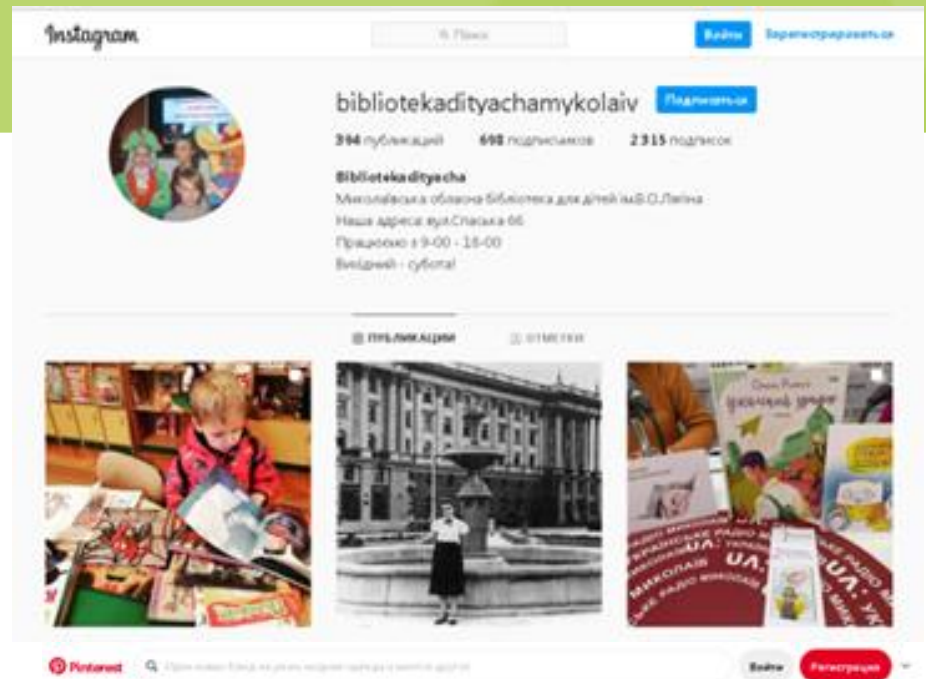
Instagram

Поиск

Войти

Зарегистрироваться

bibliotekadityachamykolaiv

Подписаться

394 публикаций 698 подписчиков 2 315 подписок

Bibliotekadityacha

Миколаївська обласна бібліотека для дітей ім.В.О.Лягіна

Наша адреса вул.Спаська 66

Працюємо з 9-00 - 18-00

Вихідний - субота!

ПУБЛИКАЦИИ

ОТМЕТКИ

UA:

Pinterest

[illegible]

Войти

Регистрация